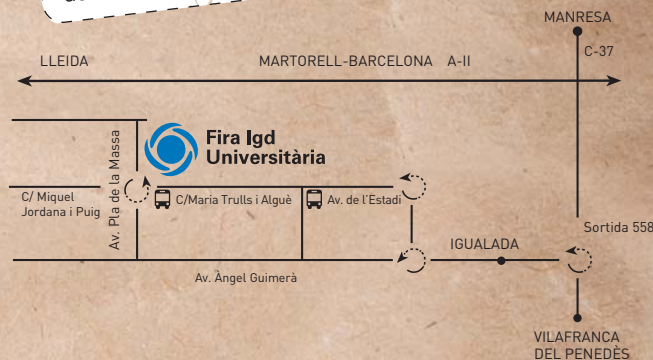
MANRESA

LLEIDA

MARTORELL-BARCELONA A-II

C-37

Fira Igd Universitària

Av. Pta de la Massa

C/ Miquel Jordana i Puig

C/Maria Trulls i Alguè

Av. de l'Estadi

Sortida 558

IGUALADA

Av. Àngel Guimerà

VILAFRANCA DEL PENEDÈS